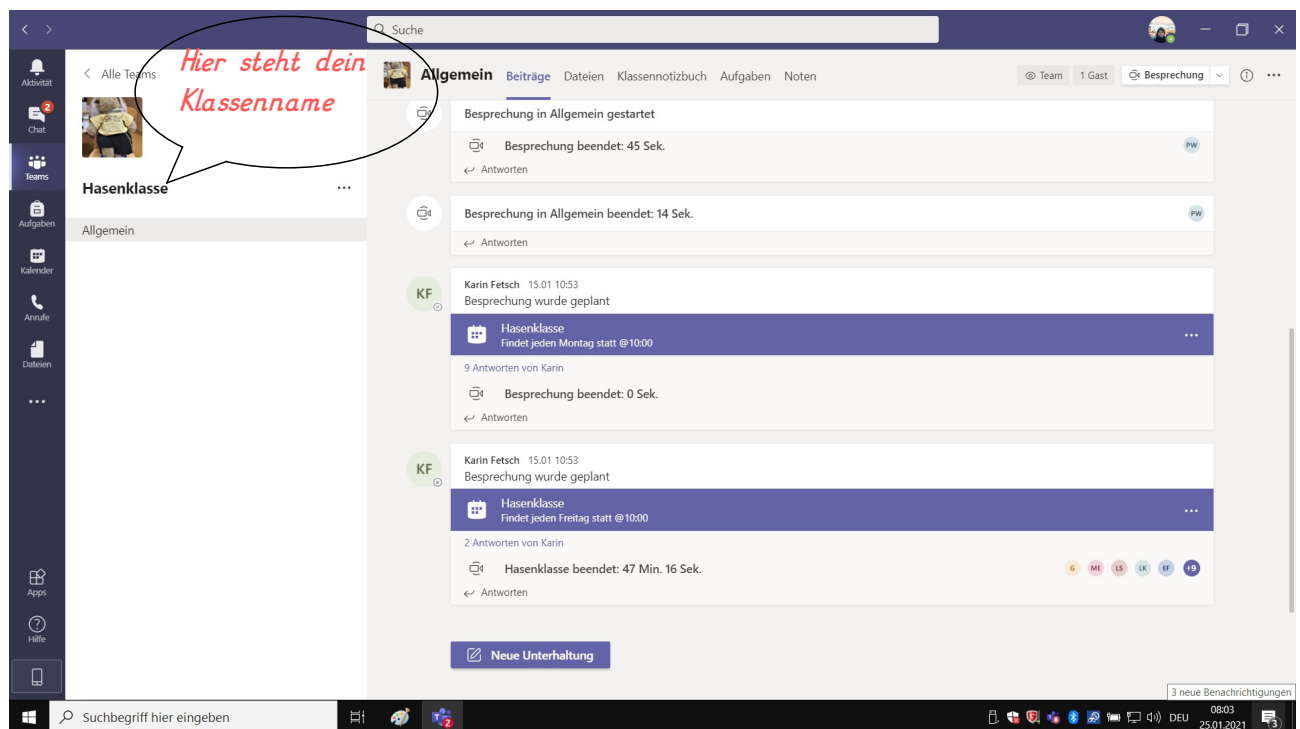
Suche

Aktivität
2
Chat
Teams
Aufgaben
Kalender
Anrufe
Dateien
...
Apps
Hilfe

Alle Teams

Hier steht dein Klassenname

Hasenklasse ...

Allgemein

Allgemein Beiträge Dateien Klassennotizbuch Aufgaben Noten

Team 1 Gast Besprechung

Besprechung in Allgemein gestartet

Besprechung beendet: 45 Sek.

PW

Antworten

Besprechung in Allgemein beendet: 14 Sek.

PW

Antworten

KF

Karin Fetsch 15.01 10:53

Besprechung wurde geplant

Hasenklasse

Findet jeden Montag statt @10:00

9 Antworten von Karin

Besprechung beendet: 0 Sek.

Antworten

KF

Karin Fetsch 15.01 10:53

Besprechung wurde geplant

Hasenklasse

Findet jeden Freitag statt @10:00

2 Antworten von Karin

Hasenklasse beendet: 47 Min. 16 Sek.

G ME LS LK EF +9

Antworten

Neue Unterhaltung

3 neue Benachrichtigungen

Suchbegriff hier eingeben

DEU 08:03 25.01.2021